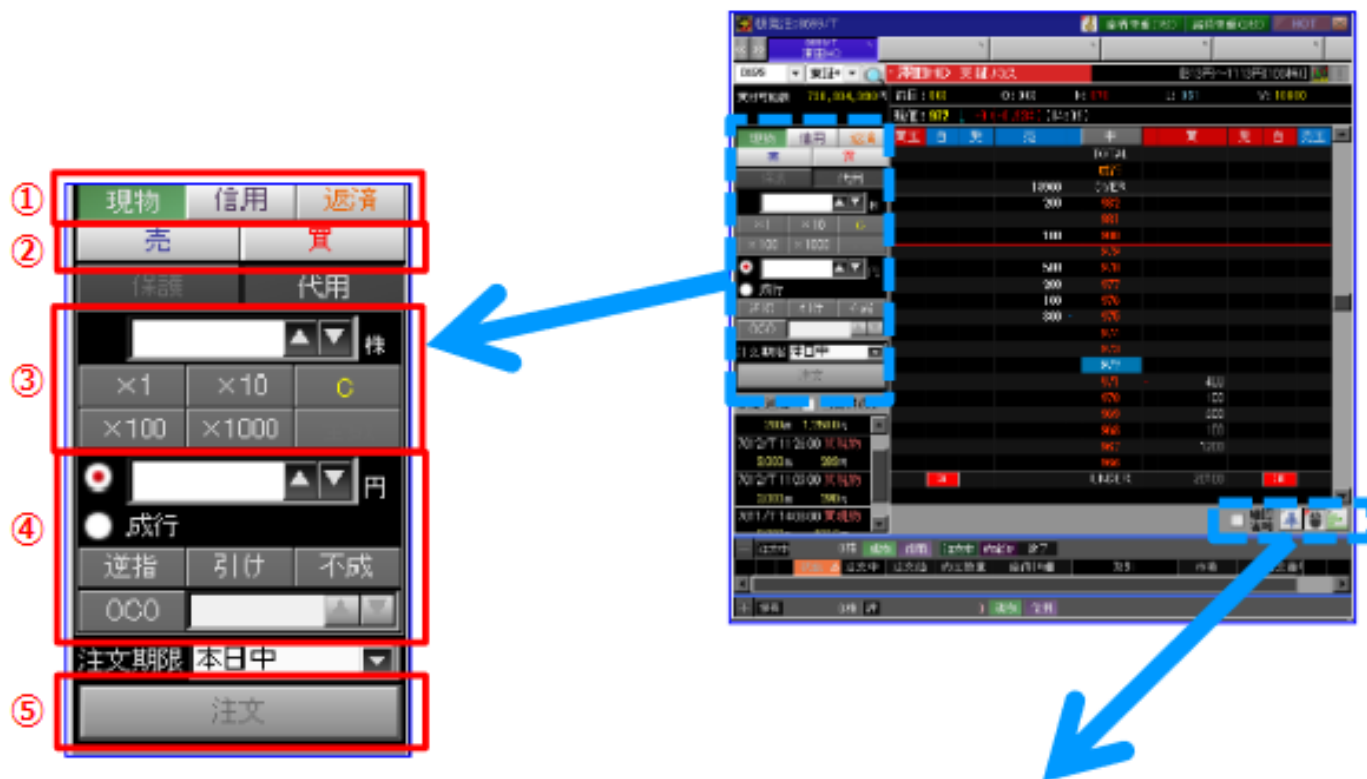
①
現物 信用 返済
②
売 買
保護 代用
③
株
×1 ×10 C
×100 ×1000
④
円
成行
逆指 引け 不成
OCO
注文期限 本日中
⑤
注文

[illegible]
現物 信用 返済
売 買
×1 ×10 C
×100 ×1000
成行
注文期限 本日中
注文
OVER
10000
200
100
500
200
100
300
UNDER
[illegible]